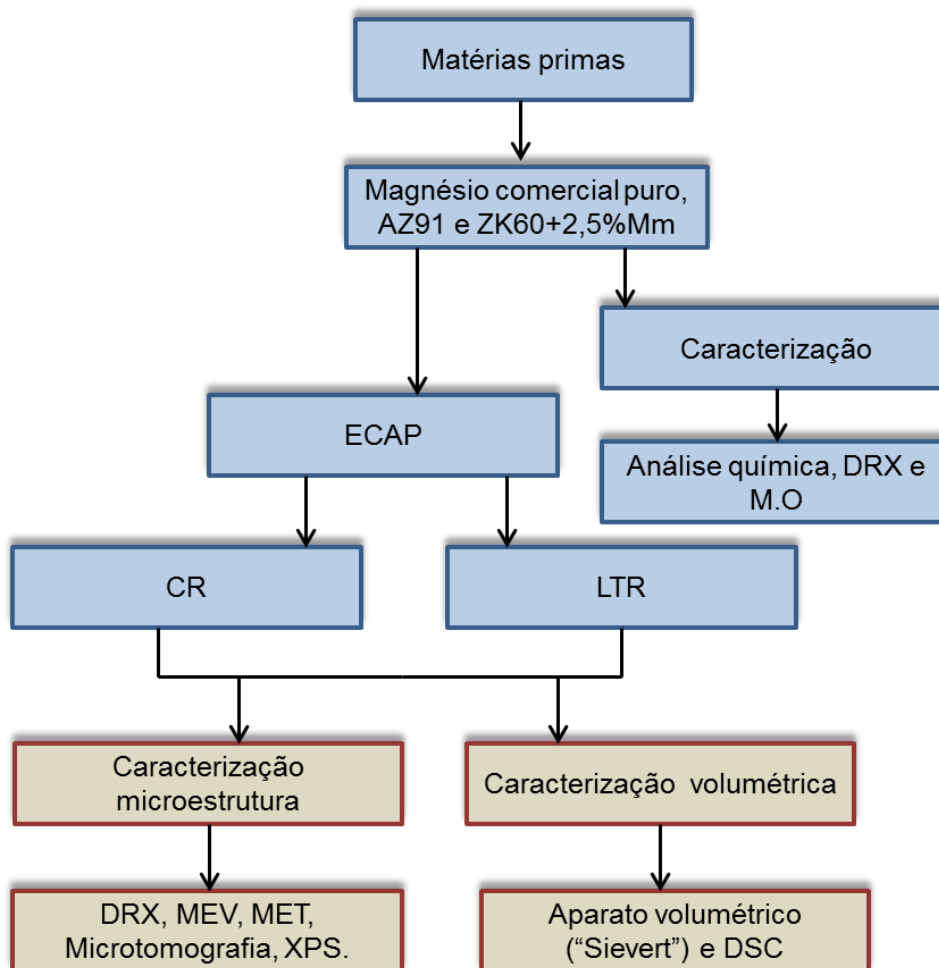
Matérias primas

Magnésio comercial puro, AZ91 e ZK60+2,5%Mm

Caracterização

Análise química, DRX e M.O

ECAP

CR

LTR

Caracterização microestrutura

Caracterização volumétrica

DRX, MEV, MET, Microtomografia, XPS.

Aparato volumétrico (“Sievert”) e DSC